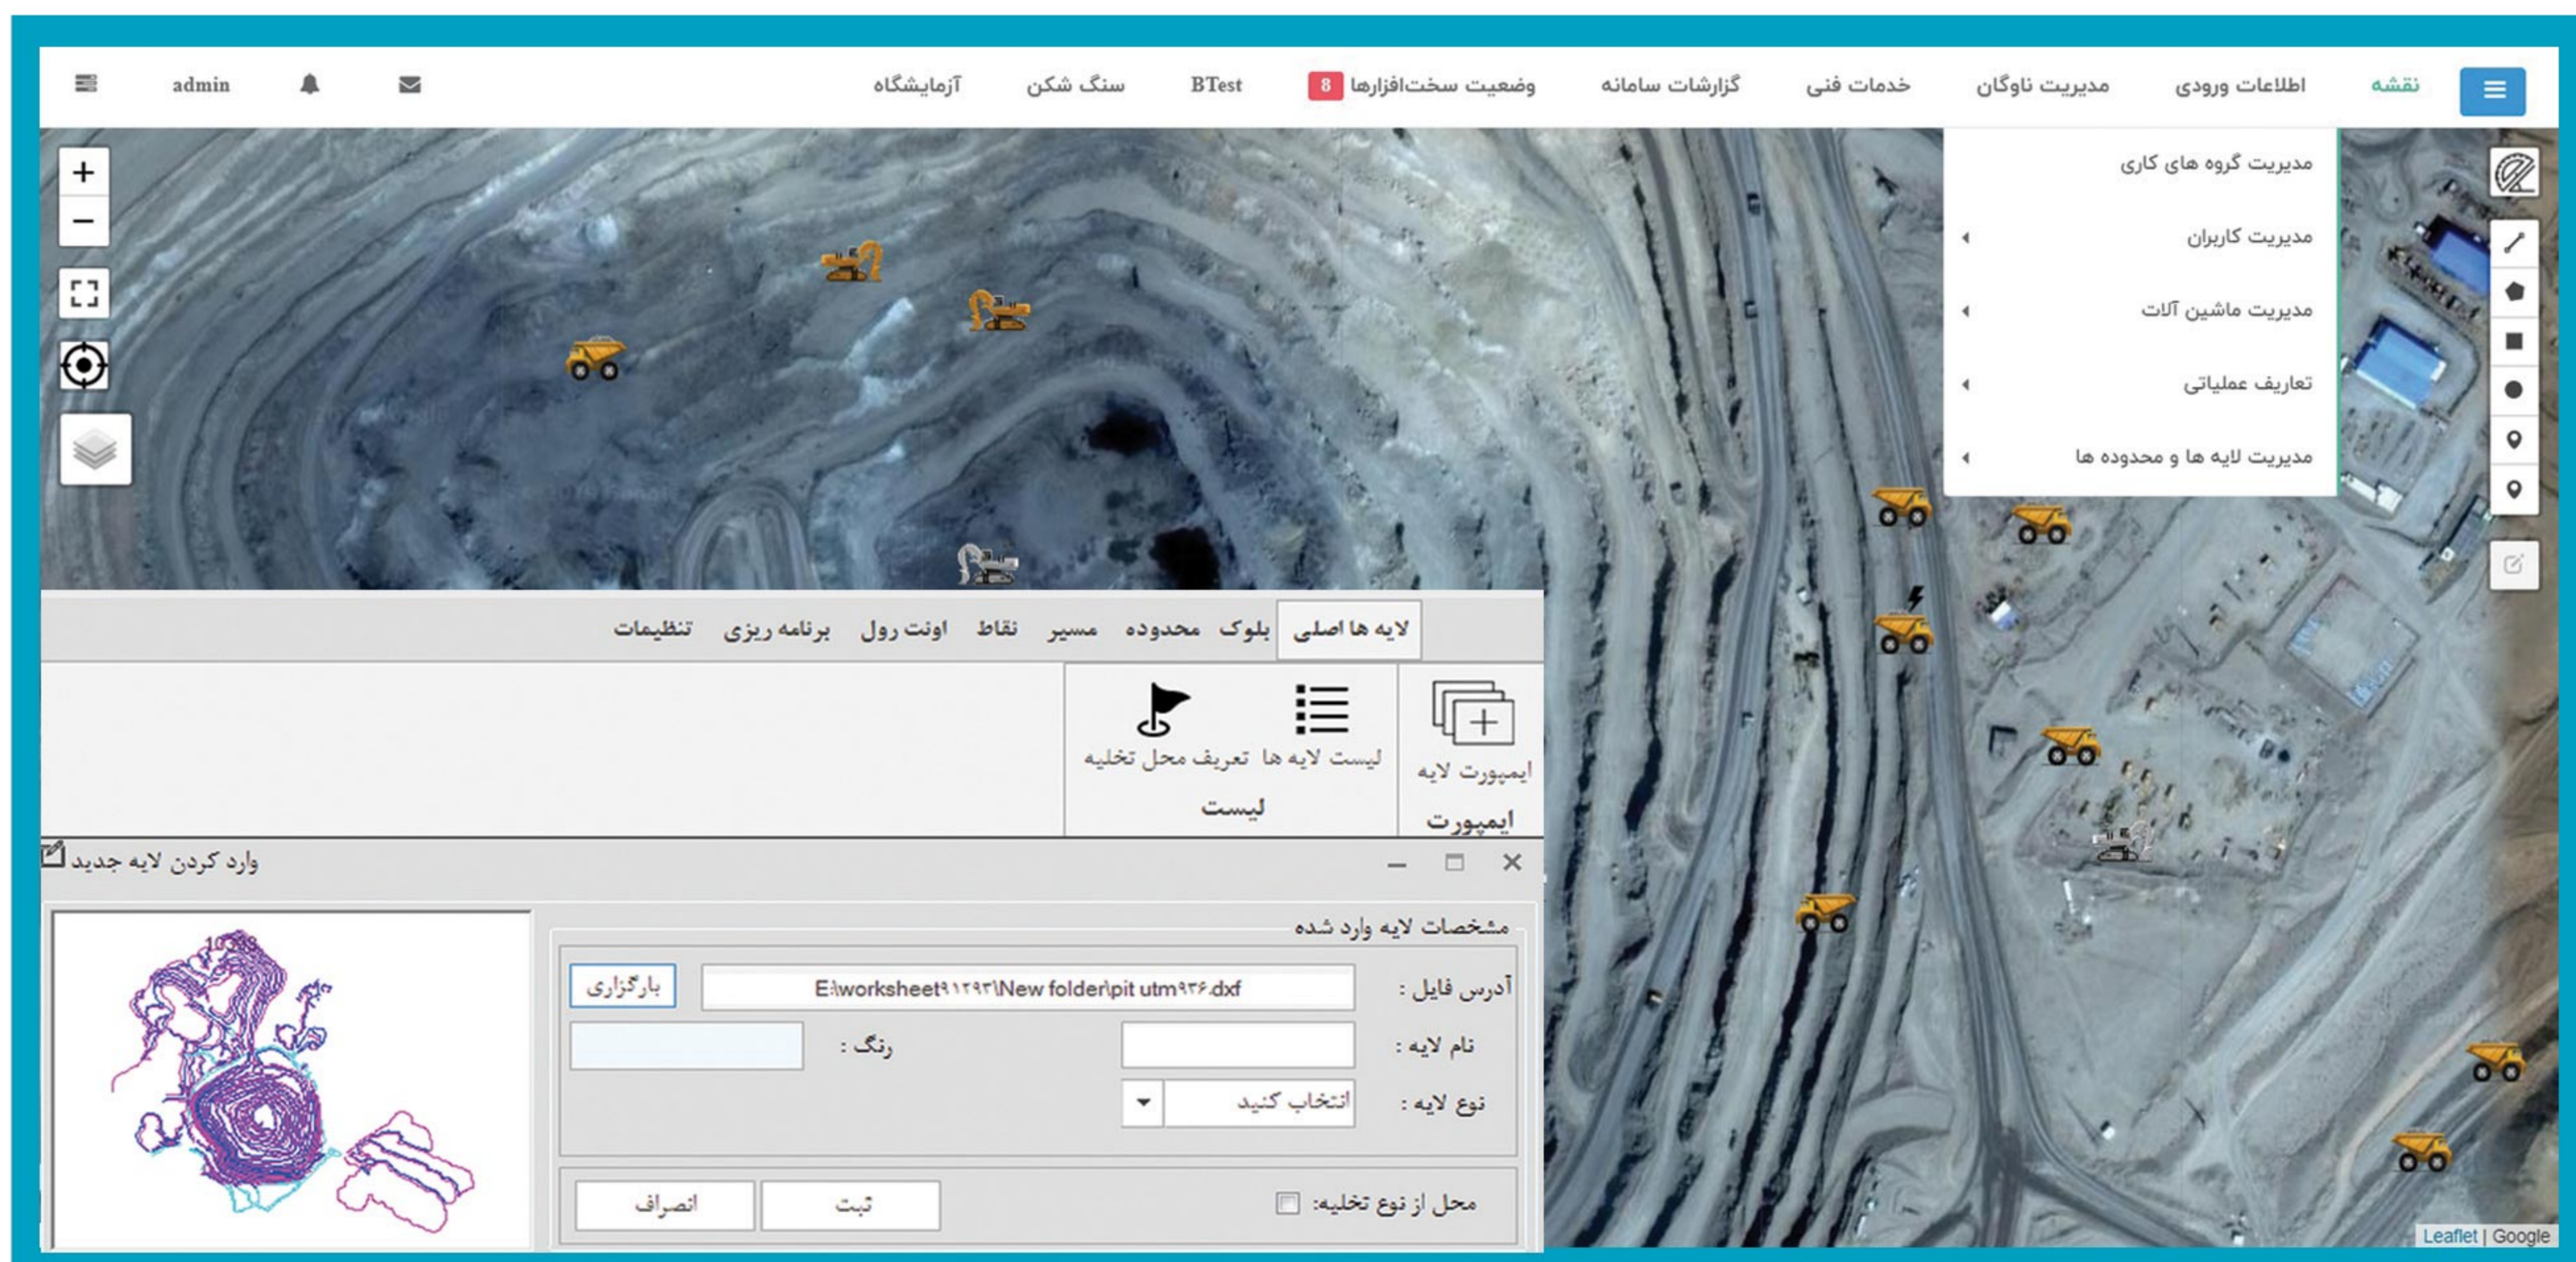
نقشه اطلاعات ورودی مدیریت ناوگان خدمات فنی گزارشات سامانه وضعیت سخت‌افزارها 8 BTest سنگ شکن آزمایشگاه admin

مدیریت گروه های کاری
مدیریت کاربران
مدیریت ماشین آلات
تعاریف عملیاتی
مدیریت لایه ها و محدوده ها

+
−

لایه ها اصلی بلوک محدوده مسیر نقاط اونت رول برنامه ریزی تنظیمات

ایمپورت لایه
ایمپورت
لیست لایه ها تعریف محل تخلیه
لیست

وارد کردن لایه جدید

مشخصات لایه وارد شده

آدرس فایل : E:\worksheet۹۱۲۹۳\New folder\pit utm۹۳۶.dxf بارگزاری
نام لایه : رنگ :
نوع لایه : انتخاب کنید
محل از نوع تخلیه: ثبت انصراف

Leaflet | Google